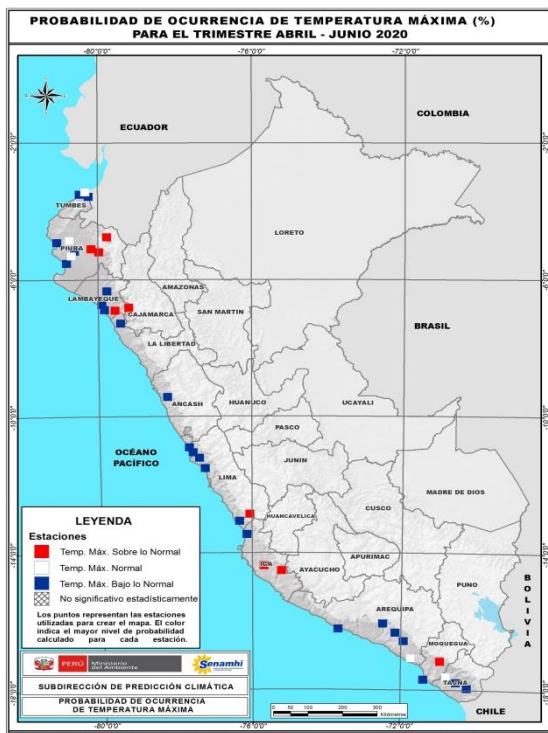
PROBABILIDAD DE OCURRENCIA DE TEMPERATURA MÁXIMA (%)
PARA EL TRIMESTRE ABRIL - JUNIO 2020

-80°0'0"
-76°0'0"
-72°0'0"

-2°0'0"
-6°0'0"
-10°0'0"
-14°0'0"
-18°0'0"

ECUADOR
COLOMBIA
TUMBES
PIURA
LORETO
AMAZONAS
LAMBAYEQUE
CAJAMARCA
SAN MARTIN
BRASIL
LA LIBERTAD
ANCASH
HUANUCO
UCAYALI
OCÉANO PACÍFICO
PASCO
JUNIN
LIMA
MADRE DE DIOS
HUANCAVELICA
CUSCO
ICA
AYACUCHO
APURIMAC
PUNO
BOLIVIA
AREQUIPA
MOQUEGUA
TACNA
CHILE

LEYENDA
Estaciones
Temp. Máx. Sobre lo Normal
Temp. Máx. Normal
Temp. Máx. Bajo lo Normal
No significativo estadísticamente
Los puntos representan las estaciones utilizadas para crear el mapa. El color indica el mayor nivel de probabilidad calculado para cada estación.

PERÚ Ministerio del Ambiente
Senamhi
SUBDIRECCIÓN DE PREDICCIÓN CLIMÁTICA
PROBABILIDAD DE OCURRENCIA DE TEMPERATURA MÁXIMA

0 50 100 200 300 Kilómetros